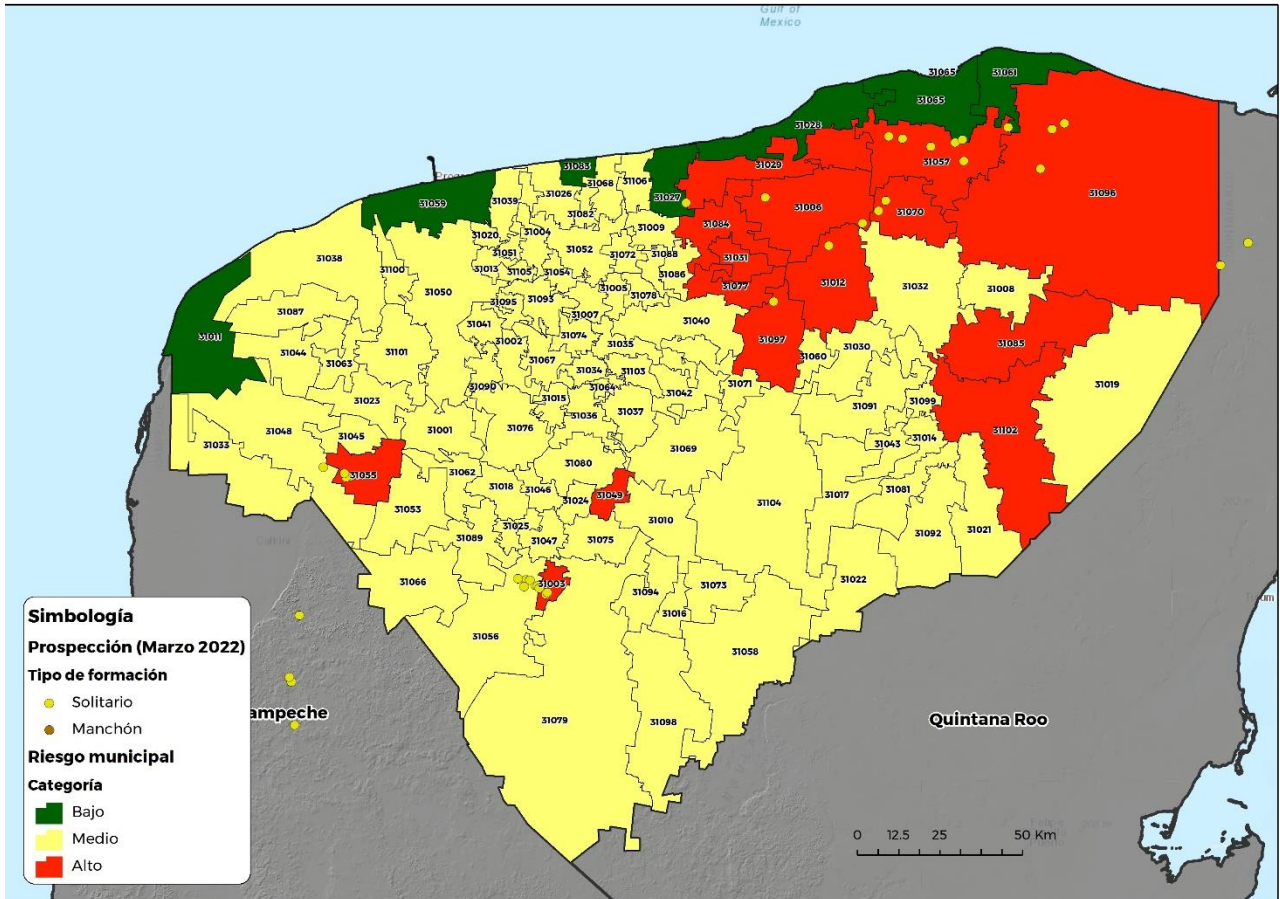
Gulf of
Mexico

31065
31061
31065
31028
31083
31068
31106
31029
31057
31096
31059
31026
31027
31006
31070
31039
31082
31084
31004
31009
31020
31051
31052
31072
31088
31031
31012
31038
31100
31013
31105
31054
31086
31077
31032
31008
31005
31078
31050
31095
31093
31087
31007
31040
31041
31074
31097
31085
31011
31002
31035
31044
31101
31060
31030
31063
31067
31034
31103
31064
31071
31019
31090
31042
31015
31091
31099
31023
31036
31037
31102
31033
31048
31045
31001
31076
31043
31014
31069
31080
31055
31062
31018
31046
31024
31049
31104
31017
31081
31053
31010
31025
31089
31047
31075
31092
31021
31066
31003
31094
31073
31022
31016
31056
31058
31079
31098

Simbología
Prospección (Marzo 2022)
Tipo de formación
Solitario
Manchón
Riesgo municipal
Categoría
Bajo
Medio
Alto

ampeche
Quintana Roo

0 12.5 25 50 Km